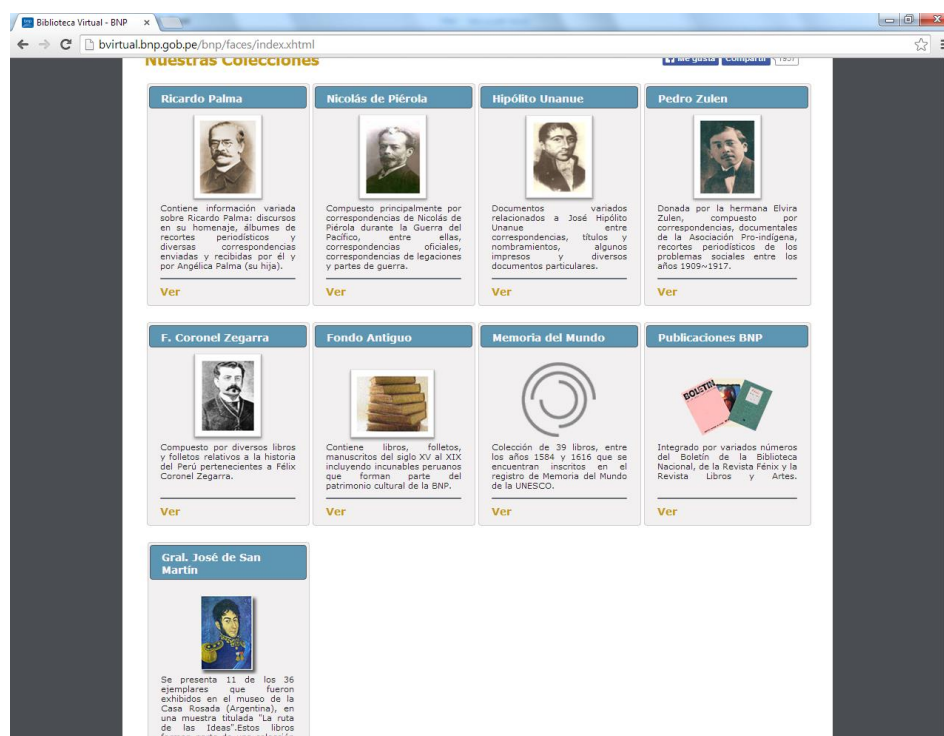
Biblioteca Virtual - BNP ×

bvirtual.bnp.gob.pe/bnp/faces/index.xhtml

Nuestras Colecciones

Me gusta Compartir 159

Ricardo Palma

Contiene información variada sobre Ricardo Palma: discursos en su homenaje, álbumes de recortes periodísticos y diversas correspondencias enviadas y recibidas por él y por Angélica Palma (su hija).

Ver

Nicolás de Piérola

Compuesto principalmente por correspondencias de Nicolás de Piérola durante la Guerra del Pacífico, entre ellas, correspondencias oficiales, correspondencias de legaciones y partes de guerra.

Ver

Hipólito Unanue

Documentos variados relacionados a José Hipólito Unanue entre correspondencias, títulos y nombramientos, algunos impresos y diversos documentos particulares.

Ver

Pedro Zulen

Donada por la hermana Elvira Zulen, compuesto por correspondencias, documentales de la Asociación Pro-indígena, recortes periodísticos de los problemas sociales entre los años 1909~1917.

Ver

F. Coronel Zegarra

Compuesto por diversos libros y folletos relativos a la historia del Perú pertenecientes a Félix Coronel Zegarra.

Ver

Fondo Antiguo

Contiene libros, folletos, manuscritos del siglo XV al XIX incluyendo incunables peruanos que forman parte del patrimonio cultural de la BNP.

Ver

Memoria del Mundo

Colección de 39 libros, entre los años 1584 y 1616 que se encuentran inscritos en el registro de Memoria del Mundo de la UNESCO.

Ver

Publicaciones BNP

BOLETIN

Integrado por variados números del Boletín de la Biblioteca Nacional, de la Revista Fénix y la Revista Libros y Artes.

Ver

Gral. José de San Martín

Se presenta 11 de los 36 ejemplares que fueron exhibidos en el museo de la Casa Rosada (Argentina), en una muestra titulada "La ruta de las Ideas".Estos libros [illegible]